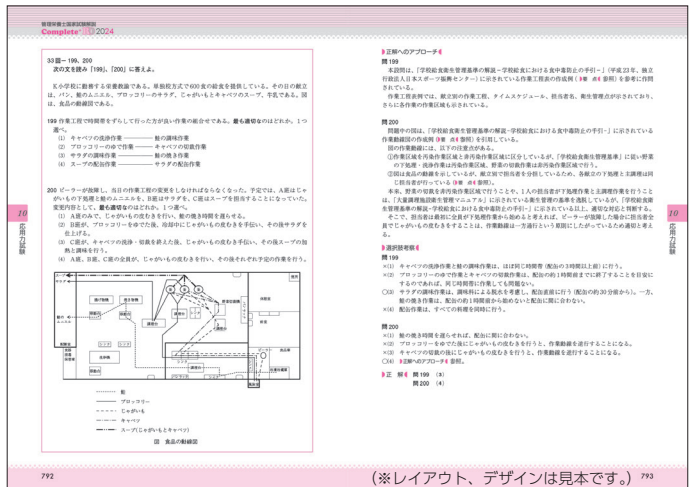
管理栄養士国家試験問題

Complete+ 2024

33回－199、200
次の文を読み「199」、「200」に答えよ。

K小学校に勤務する栄養教諭である。単独校方式で600食の給食を提供している。その日の献立は、パン、鮭のムニエル、ブロッコリーのサラダ、じゃがいもとキャベツのスープ、牛乳である。図は、食品の動線図である。

199 作業工程で時間帯をずらして行ったが良い作業の組合せである。最も適切なのはどれか。1つ選べ。
(1) キャベツの洗浄作業 ―――― 鮭の調味作業
(2) ブロッコリーのゆで作業 ―――― キャベツの切裁作業
(3) サラダの調味作業 ―――― 鮭の焼き作業
(4) スープの配缶作業 ―――― サラダの配缶作業

200 ピーラーが故障し、当日の作業工程の変更をしなければならなくなった。予定では、A班はじゃがいもの下処理と鮭のムニエルを、B班はサラダを、C班はスープを担当することになっていた。変更内容として、最も適切なのはどれか。1つ選べ。
(1) A班のみで、じゃがいもの皮むきを行い、鮭の焼き時間を遅らせる。
(2) B班が、ブロッコリーをゆでた後、冷却中にじゃがいもの皮むきを手伝い、その後サラダを仕上げる。
(3) C班が、キャベツの洗浄・切裁を終えた後、じゃがいもの皮むきを行い、その後スープの加熱と調味を行う。
(4) A班、B班、C班の全員が、じゃがいもの皮むきを行い、その後それぞれ予定の作業を行う。

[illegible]

鮭
ブロッコリー
じゃがいも
キャベツ
スープ(じゃがいもとキャベツ)

図 食品の動線図

10
応用力試験

792

正解へのアプローチ

問 199
本設問は、「学校給食衛生管理基準の解説－学校給食における食中毒防止の手引－」(平成23年、独立行政法人日本スポーツ振興センター)に示されている作業工程表の作成例(➡ 表4 参照)を参考に作問されている。
作業工程表では、献立別の作業工程、タイムスケジュール、担当者名、衛生管理点が示されており、さらに各作業の作業区域も示されている。

問 200
問題中の図は、「学校給食衛生管理基準の解説－学校給食における食中毒防止の手引－」に示されている作業動線図の作成例(➡ 表4 参照)を引用している。
図の作業動線には、以下の注意点がある。
①作業区域を汚染作業区域と非汚染作業区域に区分しているが、「学校給食衛生管理基準」に従い野菜の下処理・洗浄作業は汚染作業区域、野菜の切裁作業は非汚染作業区域で行う。
②図は食品の動線を示しているが、献立別で担当者を分担している場合、各献立の下処理と調理は同じ担当者が行う(➡ 表4 参照)。
本来、野菜の切裁を非汚染作業区域で行うことや、1人の担当者が下処理作業と調理作業を行うことは、「大量調理施設衛生管理マニュアル」に示されている衛生管理の基準を逸脱しているが、「学校給食衛生管理基準の解説－学校給食における食中毒防止の手引－」に示されている以上、適切な対応と判断する。
そこで、担当者は最初に全員が下処理作業から始めると考えれば、ピーラーが故障した場合に担当者全員でじゃがいもの皮むきをすることは、作業動線は一方通行という原則にしたがっているため適切と考える。

選択肢考察
問 199
×(1) キャベツの洗浄作業と鮭の調味作業は、ほぼ同じ時間帯(配缶の3時間以上前)に行う。
×(2) ブロッコリーのゆで作業とキャベツの切裁作業は、配缶の約1時間前までに終了することを目安にするので時間をずらして行うと良い。同じ時間帯に作業しても問題ない。
○(3) サラダの調味作業は、調味料による脱水を考慮し、配缶直前に行う(配缶の約30分前から)。一方、鮭の焼き作業は、配缶の約1時間前から始めないと配缶に間に合わない。
×(4) 配缶作業は、すべての料理を同時に行う。

問 200
×(1) 鮭の焼き時間を遅らせれば、配缶に間に合わない。
×(2) ブロッコリーをゆでた後にじゃがいもの皮むきを行うと、作業動線を逆行することになる。
×(3) キャベツの切裁の後にじゃがいもの皮むきを行うと、作業動線を逆行することになる。
○(4) 正解へのアプローチ 参照。

正解 問199 (3)
問200 (4)

10
応用力試験

(※レイアウト、デザインは見本です。) 793